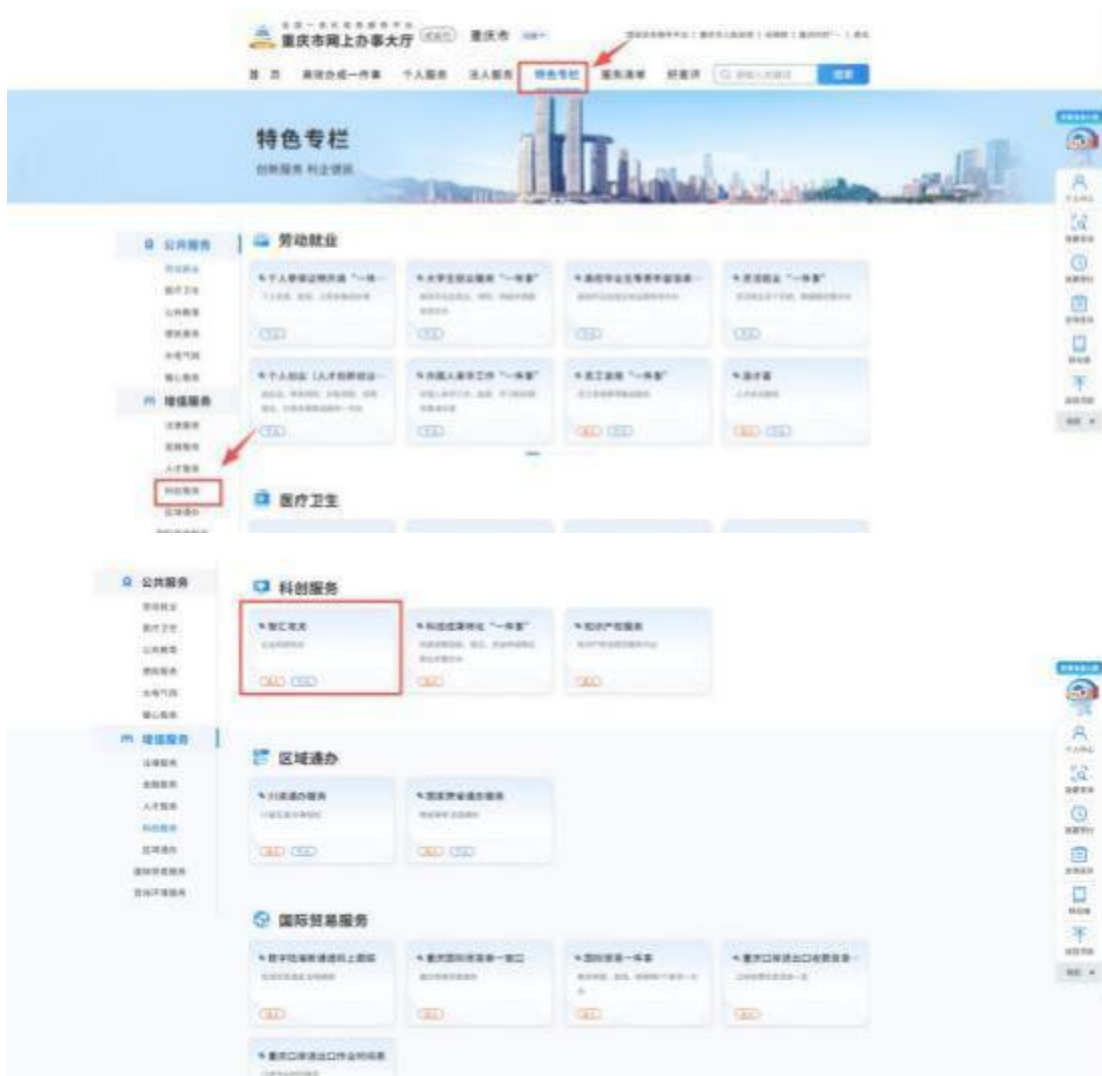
重庆市网上办事大厅 重庆市

首页 高效办成一件事 个人服务 法人服务 特色专栏 服务清单 好差评 搜索

特色专栏
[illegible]

公共服务
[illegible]
增值服务
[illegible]
科创服务

劳动就业

医疗卫生

公共服务
劳动就业
医疗卫生
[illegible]
增值服务
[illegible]
科创服务
区域通办
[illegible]

科创服务

区域通办

国际贸易服务